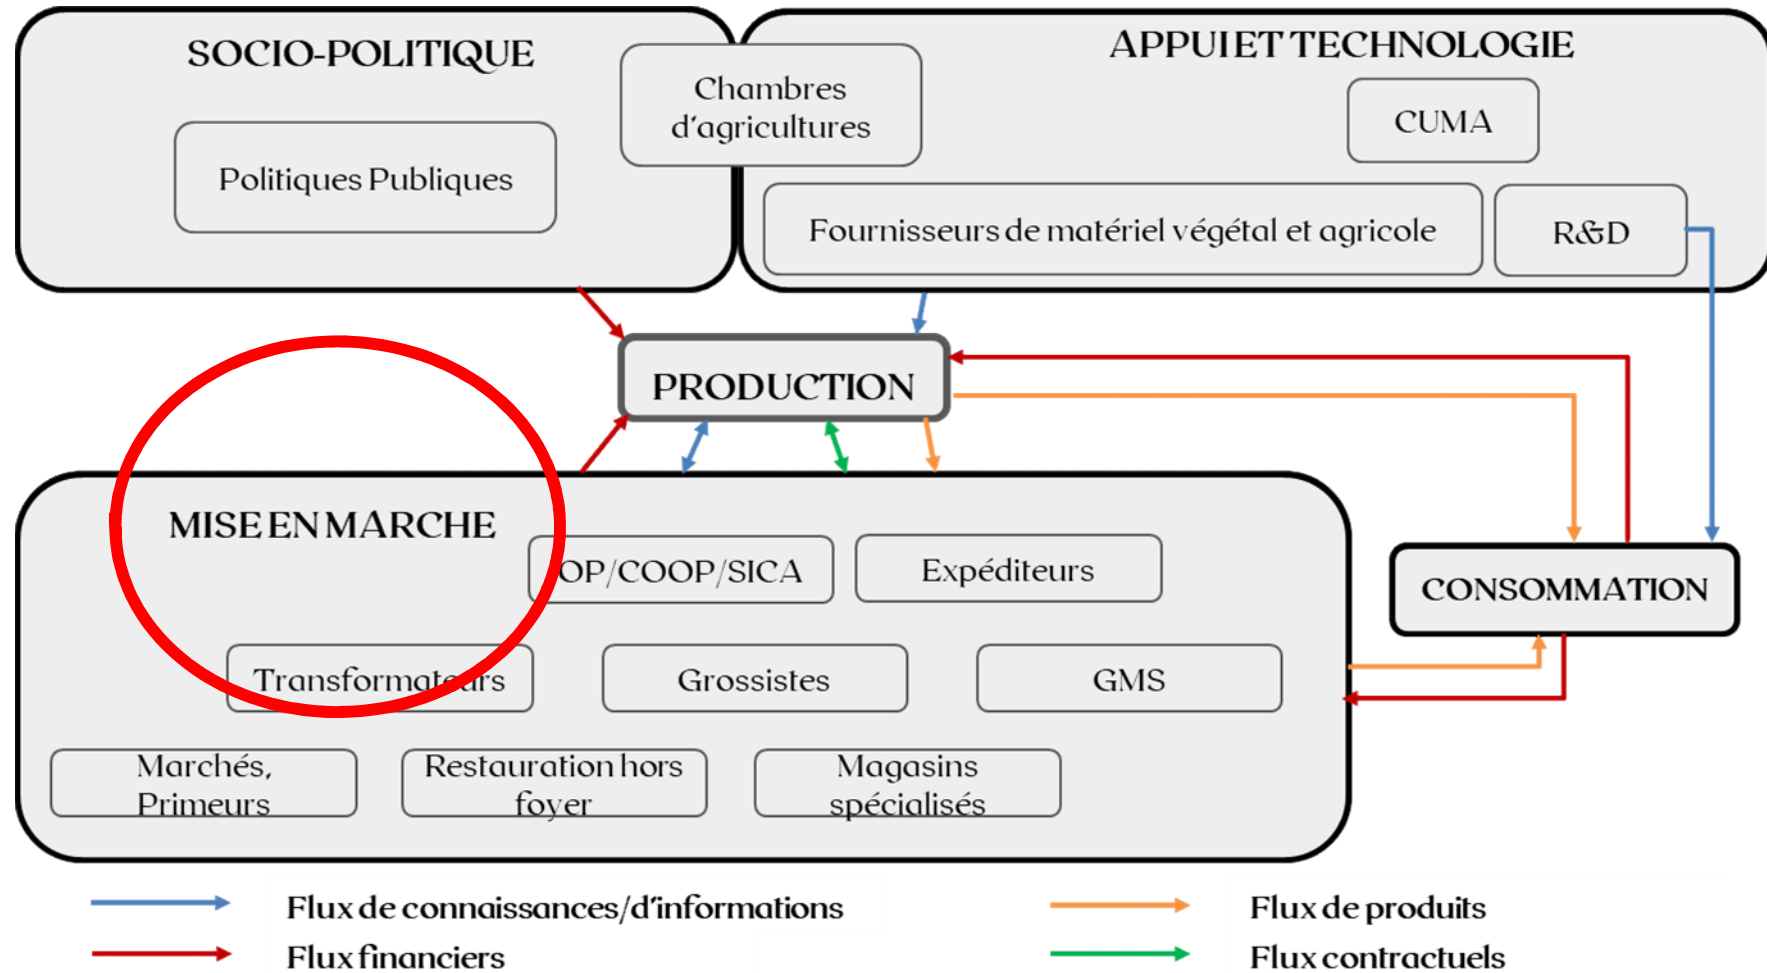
SOCIO-POLITIQUE

Politiques Publiques

Chambres d'agricultures

APPUI ET TECHNOLOGIE

CUMA

Fournisseurs de matériel végétal et agricole

R&D

PRODUCTION

MISE EN MARCHE

OP/COOP/SICA

Expéditeurs

Transformateurs

Grossistes

GMS

Marchés, Primeurs

Restauration hors foyer

Magasins spécialisés

CONSOMMATION

Flux de connaissances/d'informations

Flux de produits

Flux financiers

Flux contractuels